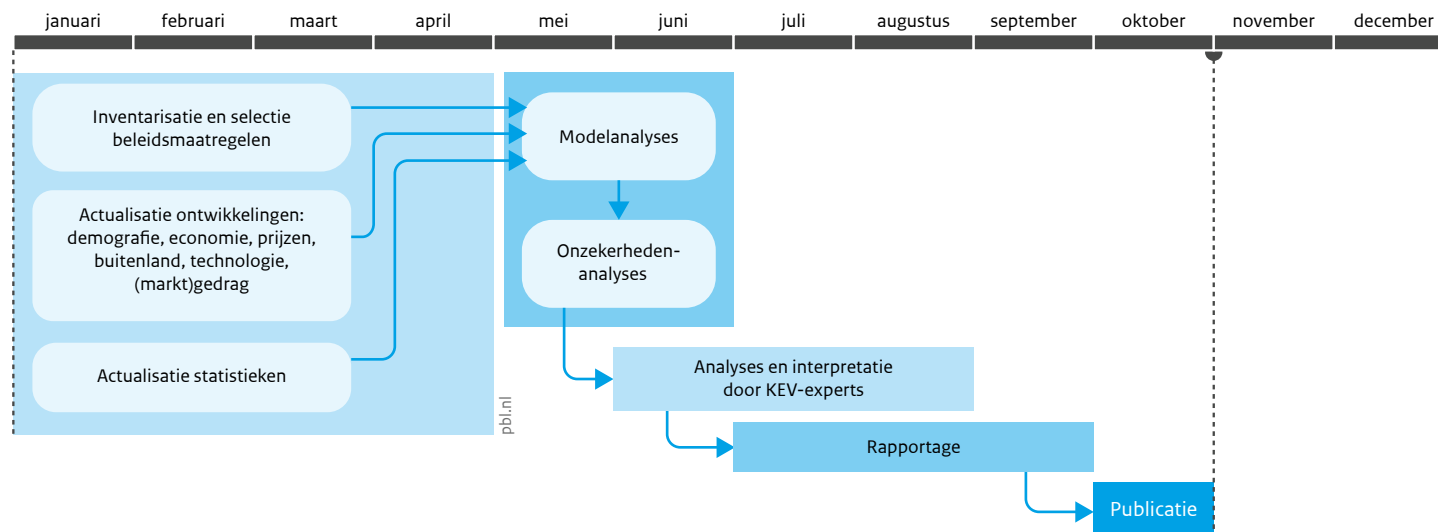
januari februari maart april mei juni juli augustus september oktober november december

Inventarisatie en selectie beleidsmaatregelen

Actualisatie ontwikkelingen: demografie, economie, prijzen, buitenland, technologie, (markt)gedrag

Actualisatie statistieken

pbl.nl

Modelanalyses

Onzekerhedenanalyses

Analyses en interpretatie door KEV-experts

Rapportage

Publicatie